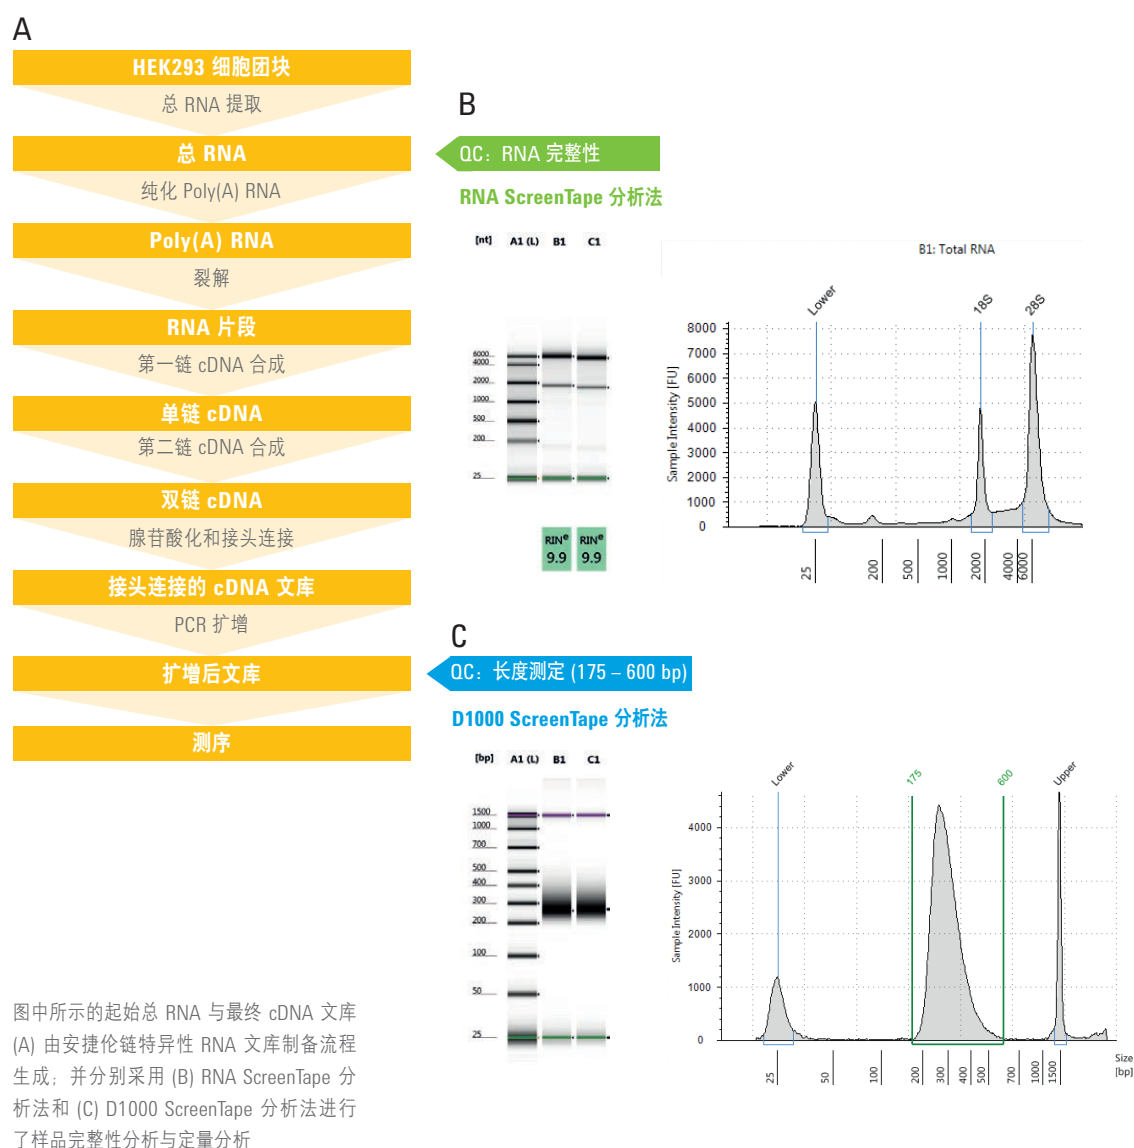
A

HEK293 细胞团块

总 RNA 提取

总 RNA

纯化 Poly(A) RNA

Poly(A) RNA

裂解

RNA 片段

第一链 cDNA 合成

单链 cDNA

第二链 cDNA 合成

双链 cDNA

腺苷酸化和接头连接

接头连接的 cDNA 文库

PCR 扩增

扩增后文库

测序

B

QC：RNA 完整性

RNA ScreenTape 分析法

[nt] A1 (L) B1 C1

6000
4000
2000
1000
500
200
25

RIN$^e$ 9.9
RIN$^e$ 9.9

B1: Total RNA

Lower 18S 28S

Sample Intensity [FU]

8000
7000
6000
5000
4000
3000
2000
1000
0

25 200 500 1000 2000 4000 6000

C

QC：长度测定 (175 – 600 bp)

D1000 ScreenTape 分析法

[bp] A1 (L) B1 C1

1500
1000
700
500
400
300
200
100
50
25

Lower 175 600 Upper

Sample Intensity [FU]

4000
3000
2000
1000
0

25 50 100 200 300 400 500 700 1000 1500

Size [bp]

图中所示的起始总 RNA 与最终 cDNA 文库 (A) 由安捷伦链特异性 RNA 文库制备流程生成；并分别采用 (B) RNA ScreenTape 分析法和 (C) D1000 ScreenTape 分析法进行了样品完整性分析与定量分析